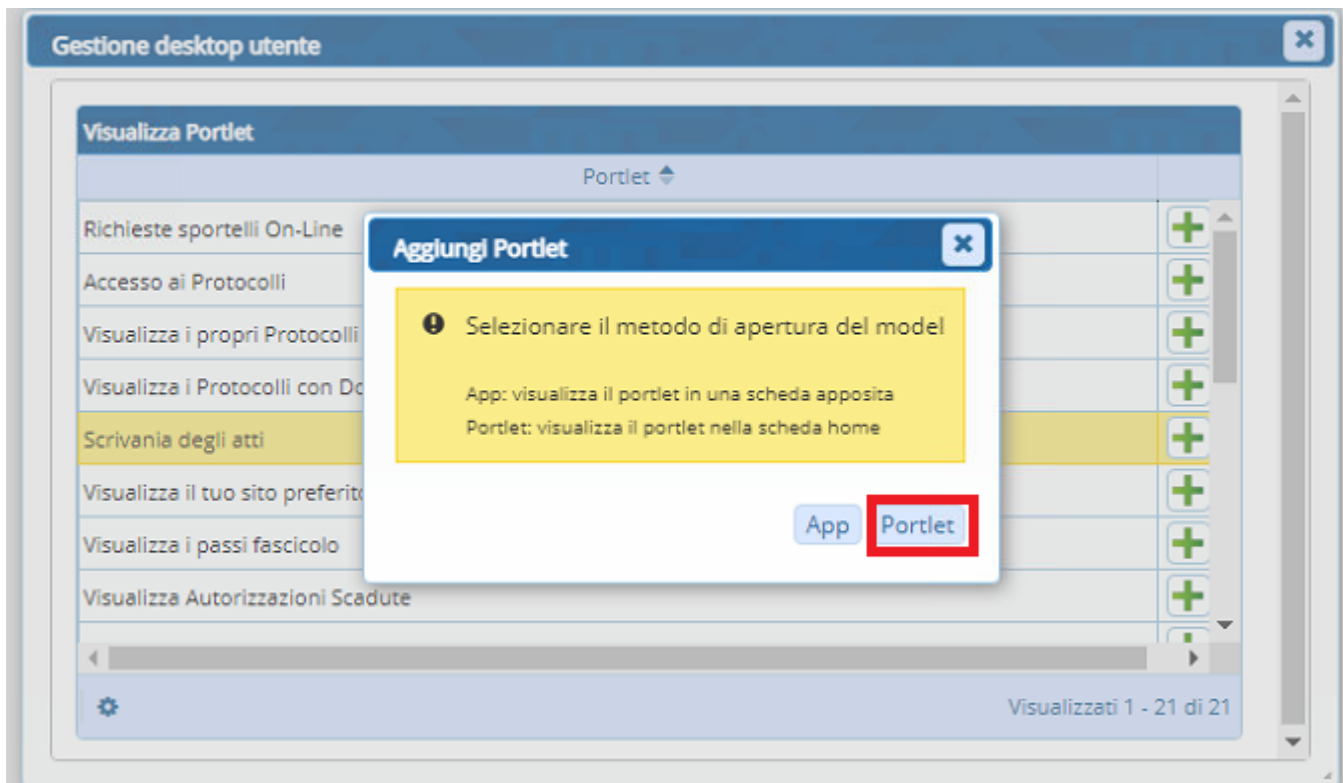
Gestione desktop utente

Visualizza Portlet

Portlet

Richieste sportelli On-Line
Accesso ai Protocolli
Visualizza i propri Protocolli
Visualizza i Protocolli con Do
Scrivania degli atti
Visualizza il tuo sito preferit
Visualizza i passi fascicolo
Visualizza Autorizzazioni Scadute

Visualizzati 1 - 21 di 21

Aggiungi Portlet

Selezionare il metodo di apertura del model

App: visualizza il portlet in una scheda apposita
Portlet: visualizza il portlet nella scheda home

App Portlet